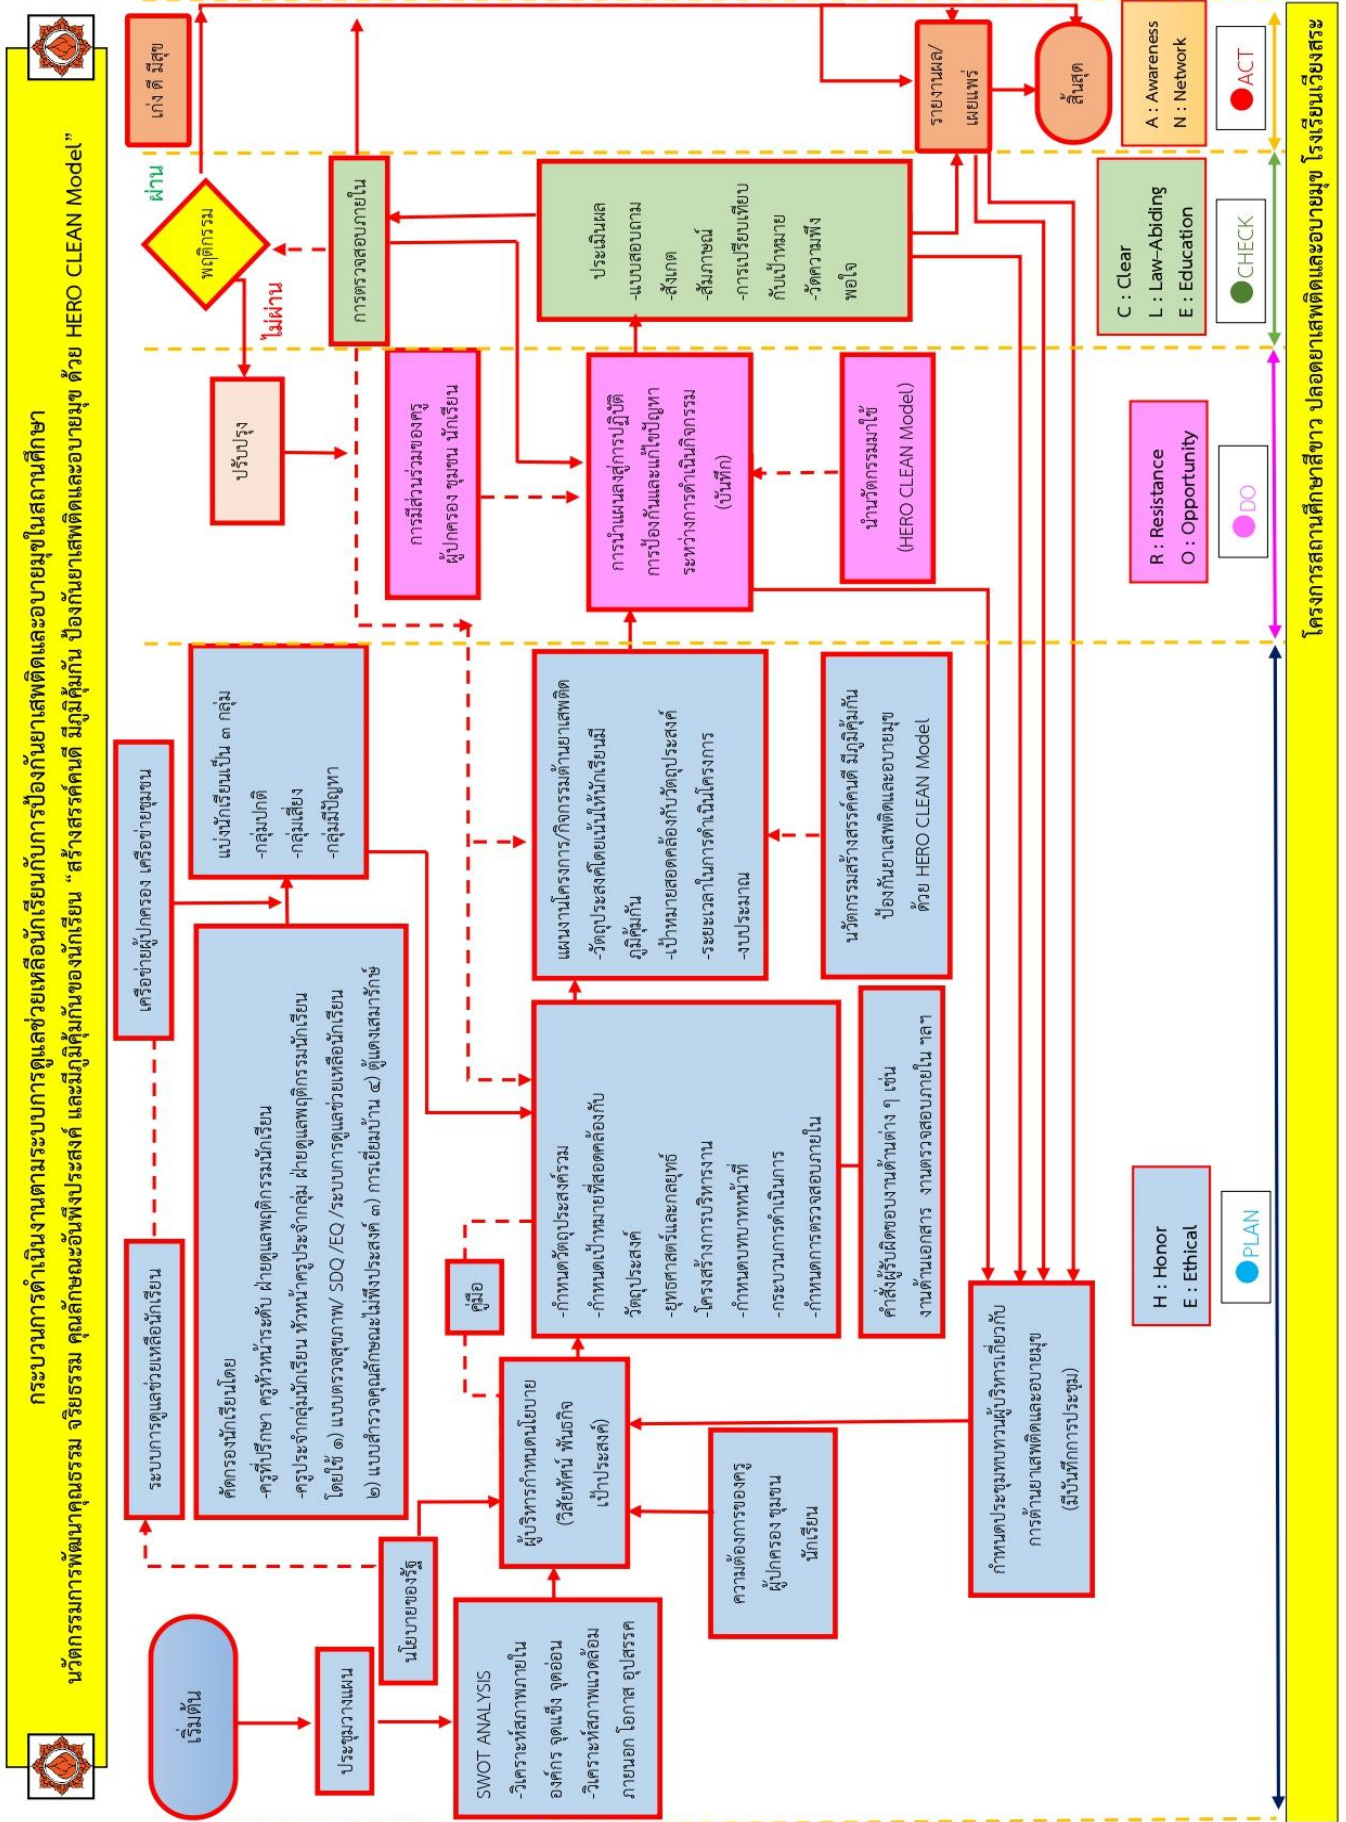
กระบวนการดำเนินงานตามระบบการดูแลช่วยเหลือนักเรียนกับการป้องกันยาเสพติดและอบายมุขในสถานศึกษา
นวัตกรรมการพัฒนาคุณธรรม จริยธรรม คุณลักษณะอันพึงประสงค์ และมีภูมิคุ้มกันของนักเรียน "สร้างสรรค์คนดี มีภูมิคุ้มกัน ป้องกันยาเสพติดและอบายมุข ด้วย HERO CLEAN Model"

เริ่มต้น

ประชุมวางแผน

นโยบายของรัฐ

SWOT ANALYSIS
-วิเคราะห์สภาพภายใน องค์กร จุดแข็ง จุดอ่อน
-วิเคราะห์สภาพแวดล้อม ภายนอก โอกาส อุปสรรค

ระบบการดูแลช่วยเหลือนักเรียน

คัดกรองนักเรียนโดย
-ครูที่ปรึกษา ครูหัวหน้าระดับ ฝ่ายดูแลพฤติกรรมนักเรียน
-ครูประจำกลุ่มนักเรียน หัวหน้าครูประจำกลุ่ม ฝ่ายดูแลพฤติกรรมนักเรียน โดยใช้ ๑) แบบตรวจสุขภาพ/ SDQ /EQ /ระบบการดูแลช่วยเหลือนักเรียน ๒) แบบสำรวจคุณลักษณะอันพึงประสงค์ ๓) การเยี่ยมบ้าน ๔) ตู้แดงแสมารักษ์

เครือข่ายผู้ปกครอง เครือข่ายชุมชน

แบ่งนักเรียนเป็น ๓ กลุ่ม
-กลุ่มปกติ
-กลุ่มเสี่ยง
-กลุ่มมีปัญหา

ผู้บริหารกำหนดนโยบาย (วิสัยทัศน์ พันธกิจ เป้าประสงค์)

ความต้องการของครู ผู้ปกครอง ชุมชน นักเรียน

คู่มือ

-กำหนดวัตถุประสงค์รวม
-กำหนดเป้าหมายที่สอดคล้องกับวัตถุประสงค์
-ยุทธศาสตร์และกลยุทธ์
-โครงสร้างการบริหารงาน
-กำหนดบทบาทหน้าที่
-กระบวนการดำเนินการ
-กำหนดการตรวจสอบภายใน

คำสั่งผู้รับผิดชอบงานด้านต่าง ๆ เช่น งานด้านเอกสาร งานตรวจสอบภายใน ฯลฯ

กำหนดประชุมทบทวนผู้บริหารเกี่ยวกับการต้านยาเสพติดและอบายมุข (มีบันทึกการประชุม)

แผนงานโครงการ/กิจกรรมต้านยาเสพติด
-วัตถุประสงค์โดยเน้นให้นักเรียนมีภูมิคุ้มกัน
-เป้าหมายสอดคล้องกับวัตถุประสงค์
-ระยะเวลาในการดำเนินโครงการ
-งบประมาณ

นวัตกรรมสร้างสรรค์คนดี มีภูมิคุ้มกัน ป้องกันยาเสพติดและอบายมุข ด้วย HERO CLEAN Model

ปรับปรุง

การมีส่วนร่วมของครู ผู้ปกครอง ชุมชน นักเรียน

การนำแผนลงสู่การปฏิบัติ การป้องกันและแก้ไขปัญหา ระหว่างการดำเนินกิจกรรม (บันทึก)

นำนวัตกรรมมาใช้ (HERO CLEAN Model)

พฤติกรรม

ไม่ผ่าน

ผ่าน

การตรวจสอบภายใน

ประเมินผล
-แบบสอบถาม
-สังเกต
-สัมภาษณ์
-การเปรียบเทียบกับเป้าหมาย
-วัดความพึงพอใจ

เก่ง ดี มีสุข

รายงานผล/เผยแพร่

สิ้นสุด

H : Honor
E : Ethical

PLAN

R : Resistance
O : Opportunity

DO

C : Clear
L : Law-Abiding
E : Education

CHECK

A : Awareness
N : Network

ACT

โครงการสถานศึกษาสีขาว ปลอดยาเสพติดและอบายมุข โรงเรียนเวียงสระ